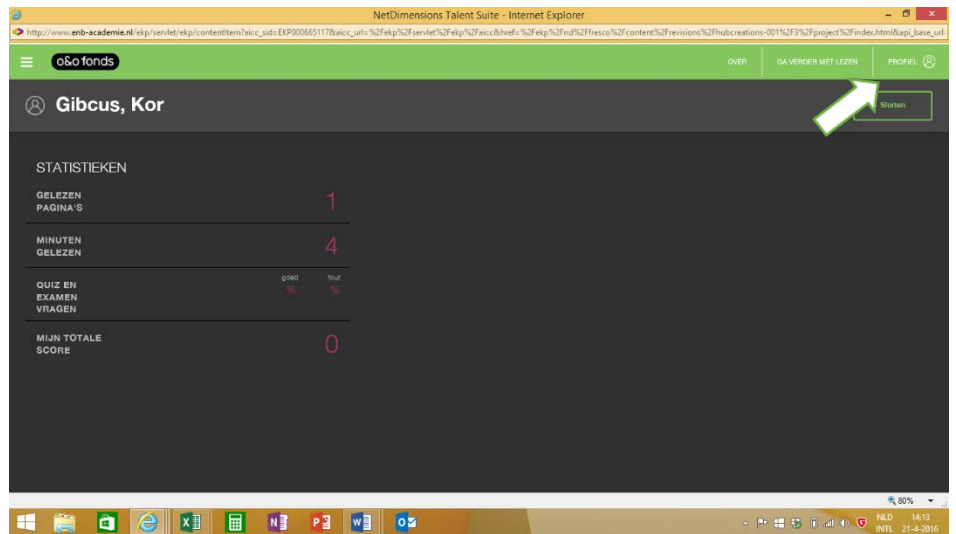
NetDimensions Talent Suite - Internet Explorer

http://www.enb-academie.nl/ekp/servlet/ekp/contentItem?aicc_sid=EKP000665117&aicc_url=%2Fekp%2Fservlet%2Fekp%2Faicc&href=%2Fekp%2Fnd%2Ffresco%2Fcontent%2Frevisions%2Fhubcreations-001%2F3%2Fproject%2Findex.html&api_base_url

o&o fonds

OVER

GA VERDER MET LEZEN

PROFIEL

Gibcus, Kor

Sluiten

STATISTIEKEN

GELEZEN PAGINA'S 1

MINUTEN GELEZEN 4

QUIZ EN EXAMEN VRAGEN goed % fout %

MIJN TOTALE SCORE 0

80%

NLD INTL 14:13 21-4-2016